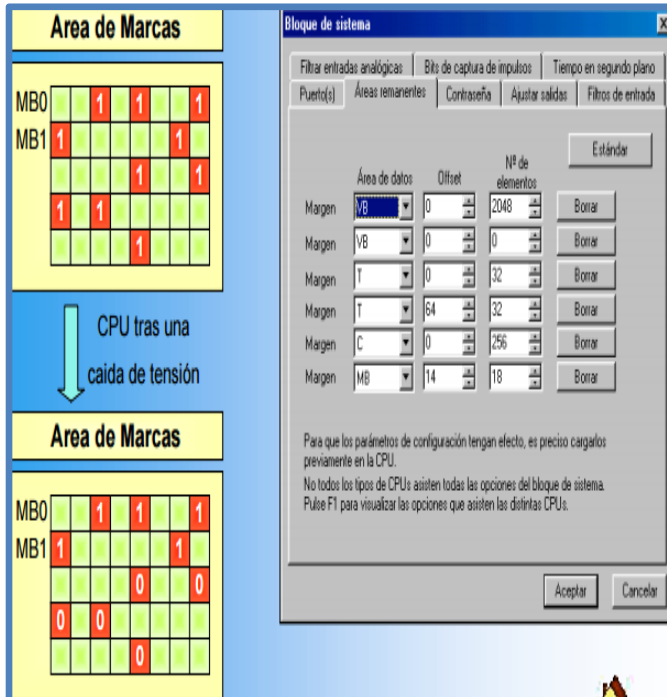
Area de Marcas

| MB0 | | | 1 | | 1 | | | 1 |
|---|---|---|---|---|---|---|---|---|
| MB1 | 1 | | | | | | 1 | |
| | | | | | 1 | | | 1 |
| | 1 | | 1 | | | | | |
| | | | | | 1 | | | |

CPU tras una caida de tensión

Area de Marcas

| MB0 | | | 1 | | 1 | | | 1 |
|---|---|---|---|---|---|---|---|---|
| MB1 | 1 | | | | | | 1 | |
| | | | | | 0 | | | 0 |
| | 0 | | 0 | | | | | |
| | | | | | 0 | | | |

Bloque de sistema

Filtrar entradas analógicas | Bits de captura de impulsos | Tiempo en segundo plano
Puerto(s) | Áreas remanentes | Contraseña | Ajustar salidas | Filtros de entrada

Estándar

| | Área de datos | Offset | Nº de elementos | |
|---|---|---|---|---|
| Margen | VB | 0 | 2048 | Borrar |
| Margen | VB | 0 | 0 | Borrar |
| Margen | T | 0 | 32 | Borrar |
| Margen | T | 64 | 32 | Borrar |
| Margen | C | 0 | 256 | Borrar |
| Margen | MB | 14 | 18 | Borrar |

Para que los parámetros de configuración tengan efecto, es preciso cargarlos previamente en la CPU.

No todos los tipos de CPUs asisten todas las opciones del bloque de sistema. Pulse F1 para visualizar las opciones que asisten las distintas CPUs.

Aceptar Cancelar